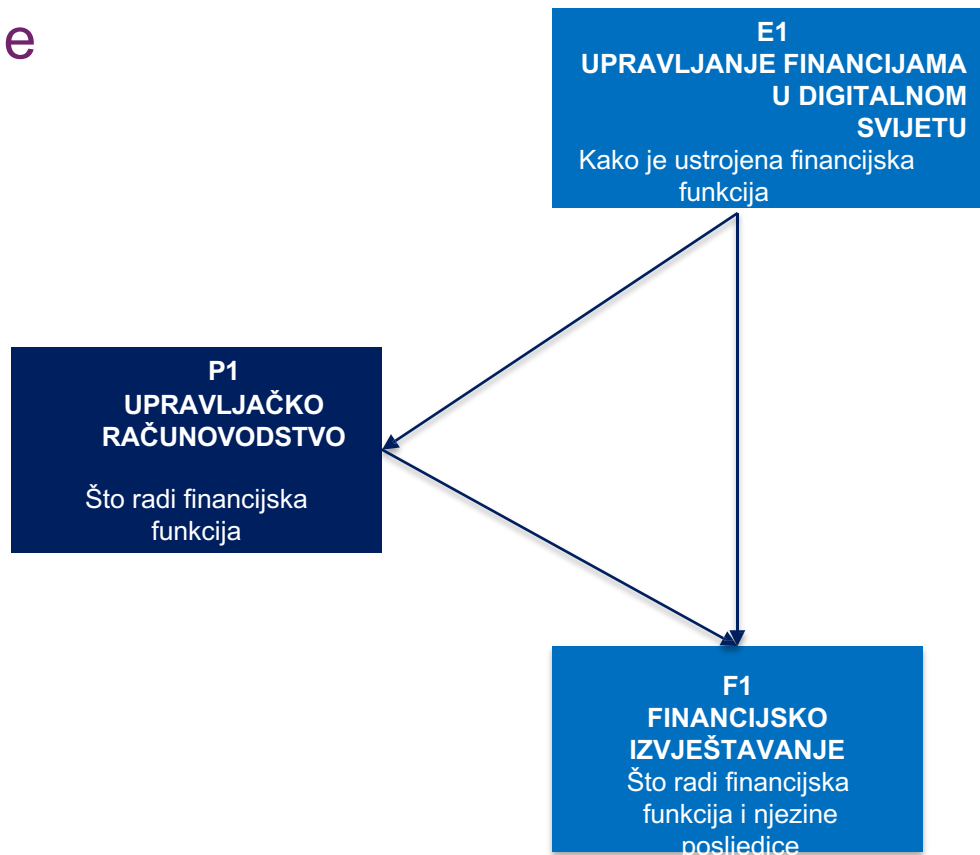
e

E1
UPRAVLJANJE FINANCIJAMA U DIGITALNOM SVIJETU
Kako je ustrojena financijska funkcija

P1
UPRAVLJAČKO RAČUNOVODSTVO

Što radi financijska funkcija

F1
FINANCIJSKO IZVJEŠTAVANJE
Što radi financijska funkcija i njezine posljedice